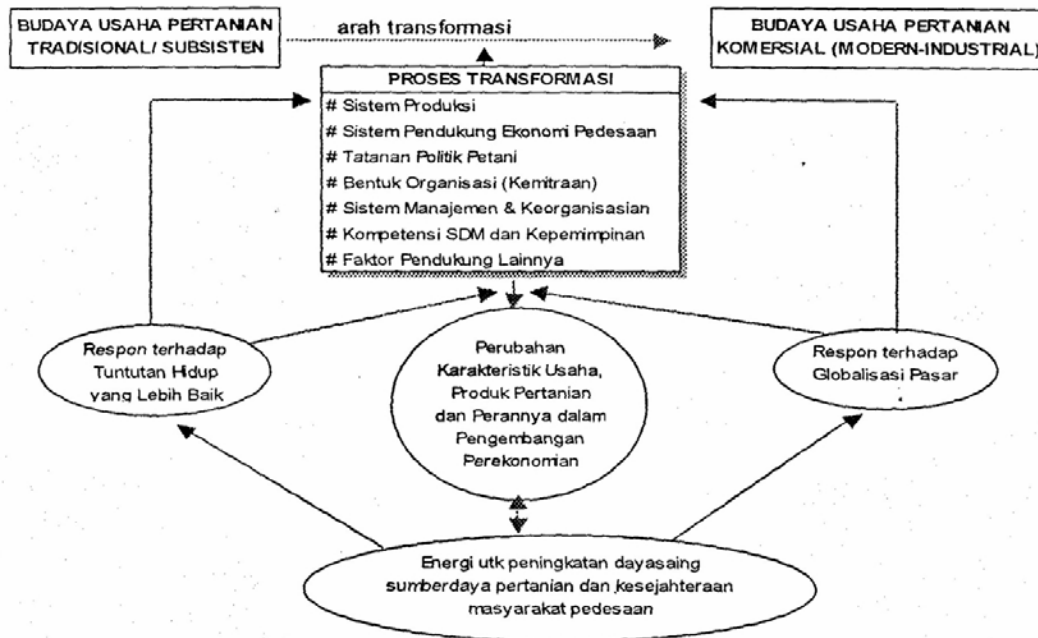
BUDAYA USAHA PERTANIAN TRADISIONAL/ SUBSISTEN

arah transformasi

BUDAYA USAHA PERTANIAN KOMERSIAL (MODERN-INDUSTRIAL)

PROSES TRANSFORMASI
# Sistem Produksi
# Sistem Pendukung Ekonomi Pedesaan
# Tatanan Politik Petani
# Bentuk Organisasi (Kemitraan)
# Sistem Manajemen & Keorganisasian
# Kompetensi SDM dan Kepemimpinan
# Faktor Pendukung Lainnya

Respon terhadap Tuntutan Hidup yang Lebih Baik

Perubahan Karakteristik Usaha, Produk Pertanian dan Perannya dalam Pengembangan Perekonomian

Respon terhadap Globalisasi Pasar

Energi utk peningkatan dayasaing sumberdaya pertanian dan kesejahteraan masyarakat pedesaan